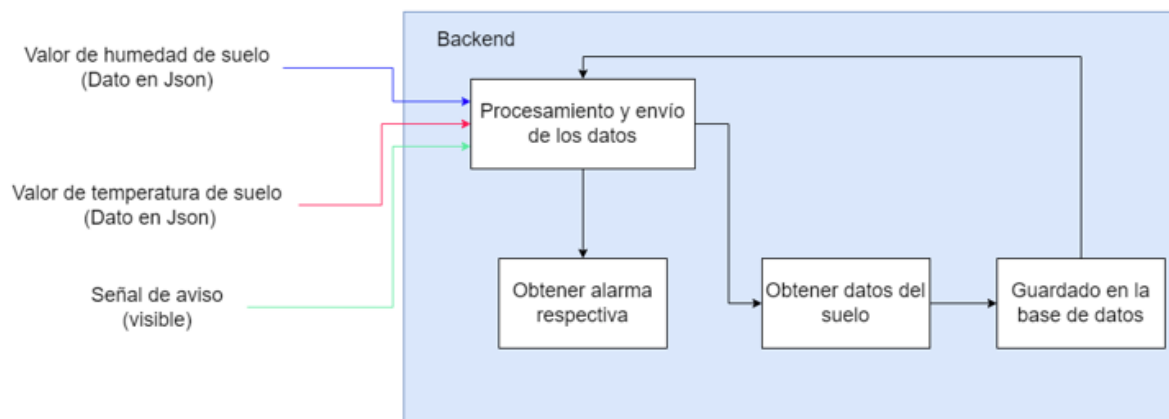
Valor de humedad de suelo
(Dato en Json)

Valor de temperatura de suelo
(Dato en Json)

Señal de aviso
(visible)

Backend

Procesamiento y envío de los datos

Obtener alarma respectiva

Obtener datos del suelo

Guardado en la base de datos